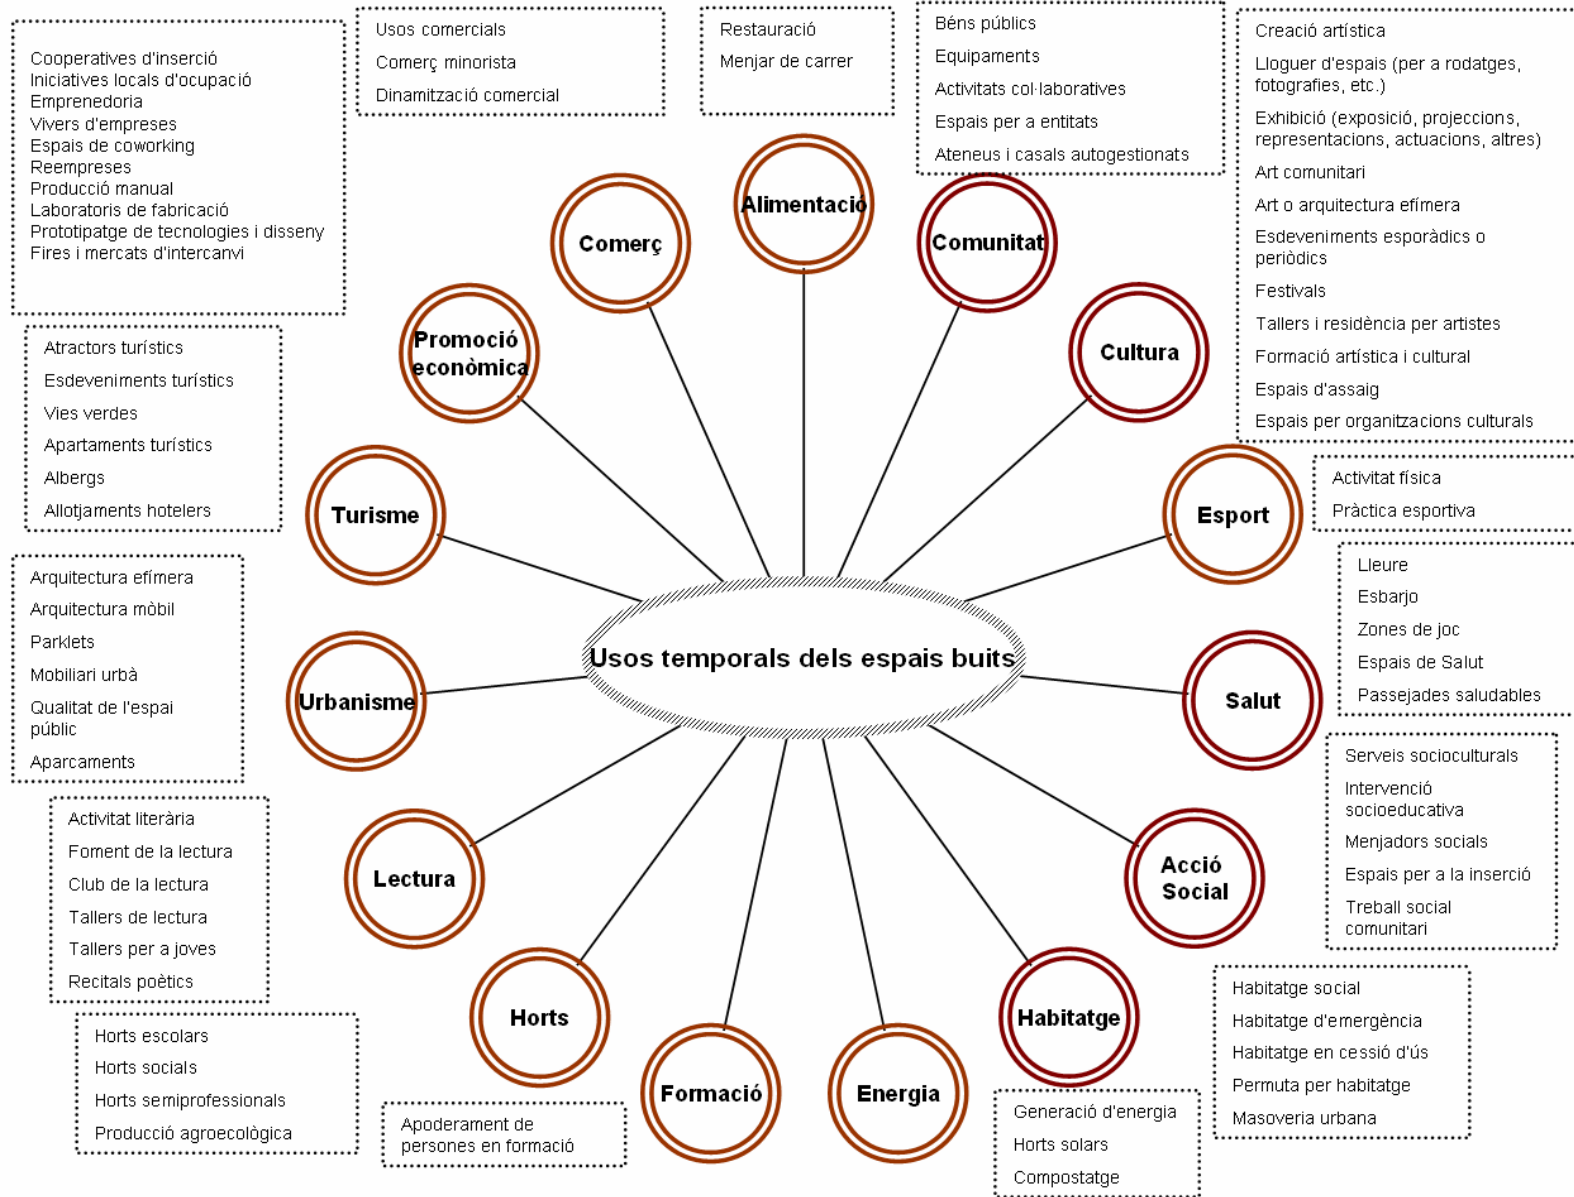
Cooperatives d'inserció
Iniciatives locals d'ocupació
Emprenedoria
Vivers d'empreses
Espais de coworking
Reempreses
Producció manual
Laboratoris de fabricació
Prototipatge de tecnologies i disseny
Fires i mercats d'intercanvi

Usos comercials
Comerç minorista
Dinamització comercial

Restauració
Menjar de carrer

Béns públics
Equipaments
Activitats col·laboratives
Espais per a entitats
Ateneus i casals autogestionats

Creació artística
Lloguer d'espais (per a rodatges, fotografies, etc.)
Exhibició (exposició, projeccions, representacions, actuacions, altres)
Art comunitari
Art o arquitectura efímera
Esdeveniments esporàdics o periòdics
Festivals
Tallers i residència per artistes
Formació artística i cultural
Espais d'assaig
Espais per organitzacions culturals

Comerç
Alimentació
Comunitat
Promoció econòmica
Cultura

Atractors turístics
Esdeveniments turístics
Vies verdes
Apartaments turístics
Albergs
Allotjaments hotelers

Turisme
Esport

Activitat física
Pràctica esportiva

Lleure
Esbarjo
Zones de joc
Espais de Salut
Passejades saludables

Arquitectura efímera
Arquitectura mòbil
Parklets
Mobiliari urbà
Qualitat de l'espai públic
Aparcaments

Usos temporals dels espais buits

Urbanisme
Salut

Serveis socioculturals
Intervenció socioeducativa
Menjadors socials
Espais per a la inserció
Treball social comunitari

Activitat literària
Foment de la lectura
Club de la lectura
Tallers de lectura
Tallers per a joves
Recitals poètics

Lectura
Acció Social
Horts
Habitatge
Formació
Energia

Habitatge social
Habitatge d'emergència
Habitatge en cessió d'ús
Permuta per habitatge
Masoveria urbana

Horts escolars
Horts socials
Horts semiprofessionals
Producció agroecològica

Apoderament de persones en formació

Generació d'energia
Horts solars
Compostatge